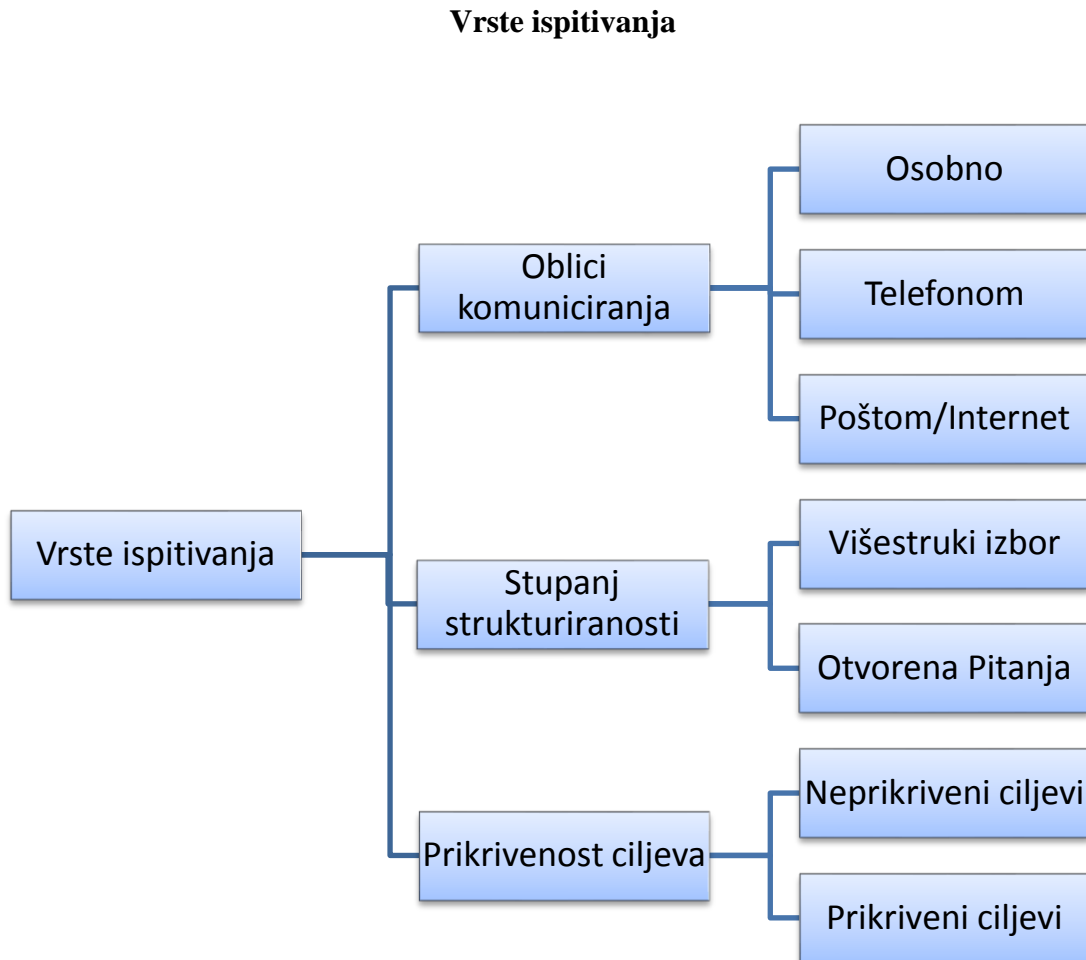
**Vrste ispitivanja**

Vrste ispitivanja

Oblici komuniciranja

Osobno

Telefonom

Poštom/Internet

Stupanj strukturiranosti

Višestruki izbor

Otvorena Pitanja

Prikrivenost ciljeva

Neprikriveni ciljevi

Prikriveni ciljevi